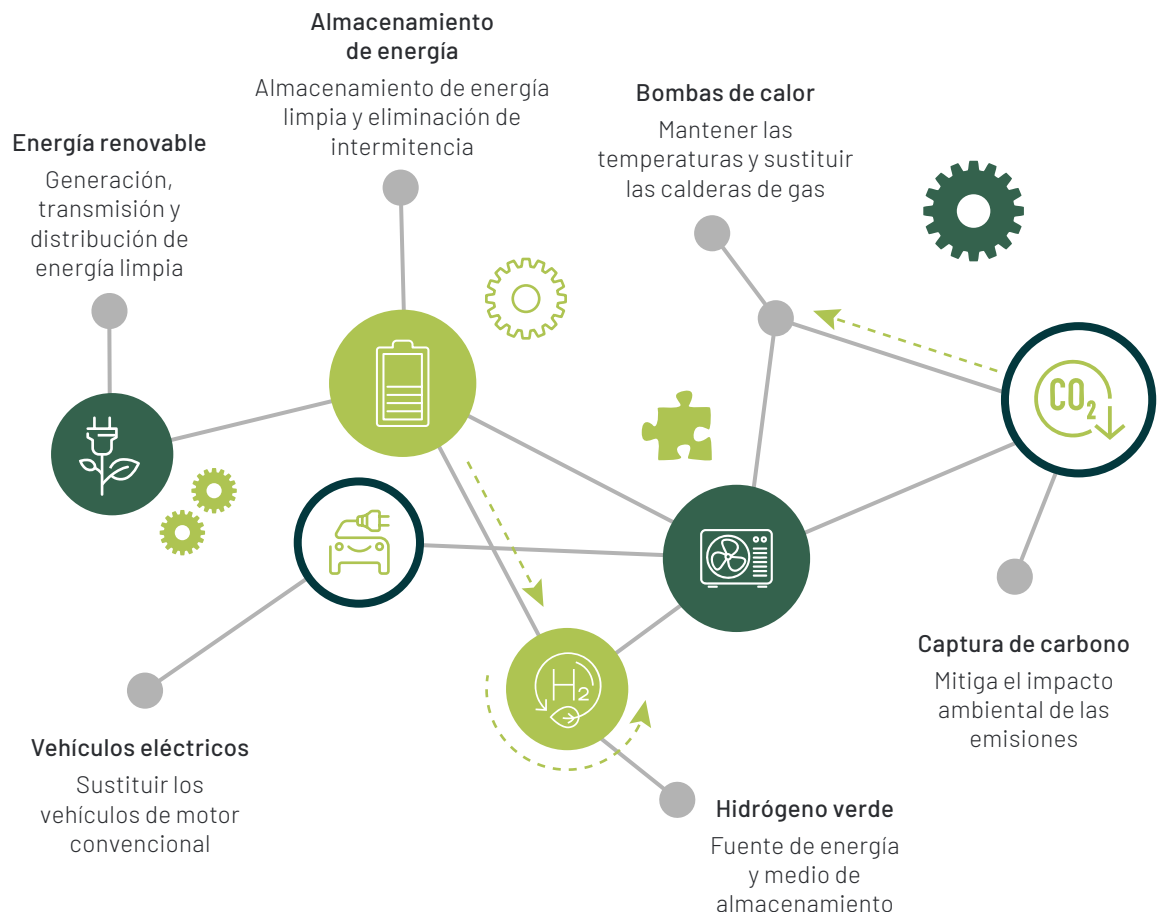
Almacenamiento de energía

Almacenamiento de energía limpia y eliminación de intermitencia

Bombas de calor

Mantener las temperaturas y sustituir las calderas de gas

Energía renovable

Generación, transmisión y distribución de energía limpia

$CO_2$

$H_2$

Captura de carbono

Mitiga el impacto ambiental de las emisiones

Vehículos eléctricos

Sustituir los vehículos de motor convencional

Hidrógeno verde

Fuente de energía y medio de almacenamiento